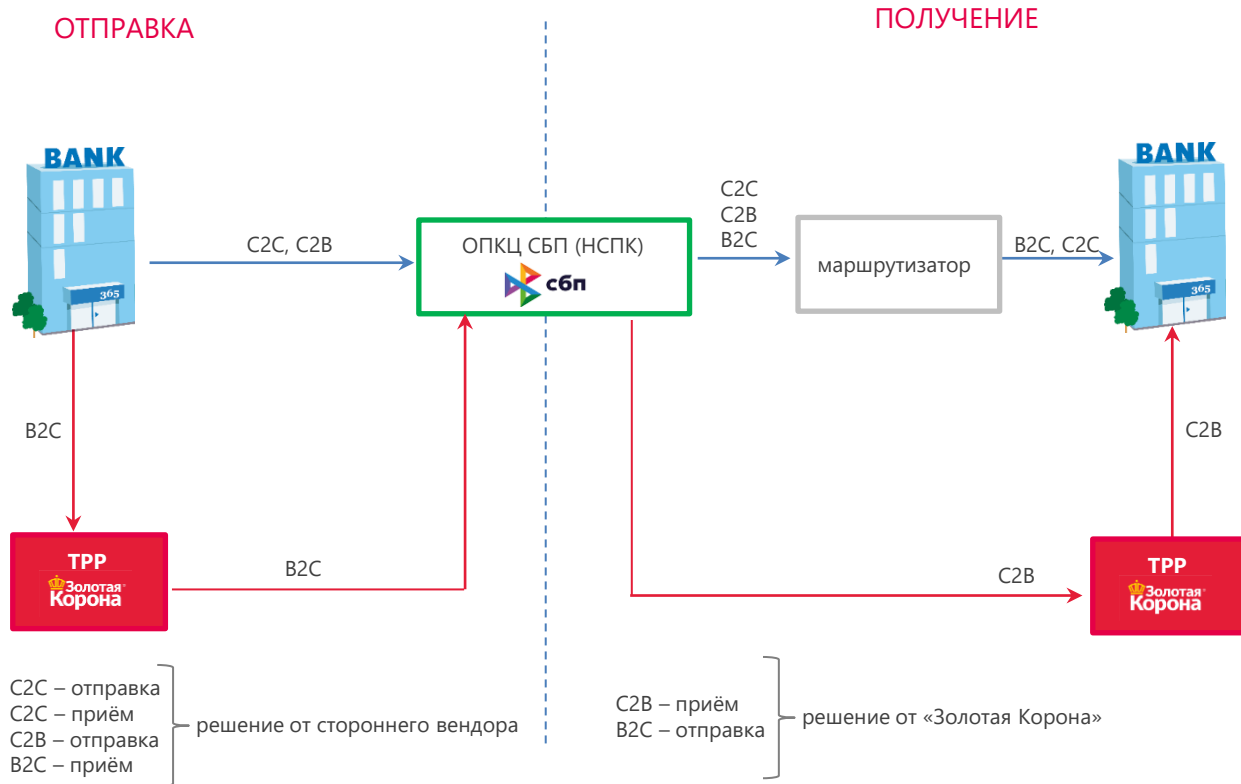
ОТПРАВКА

ПОЛУЧЕНИЕ

BANK

365

C2C, C2B

ОПКЦ СБП (НСПК)

сбп

C2C
C2B
B2C

маршрутизатор

B2C, C2C

BANK

365

B2C

C2B

TPP
Золотая Корона

B2C

C2B

TPP
Золотая Корона

C2C – отправка
C2C – приём
C2B – отправка
B2C – приём

решение от стороннего вендора

C2B – приём
B2C – отправка

решение от «Золотая Корона»